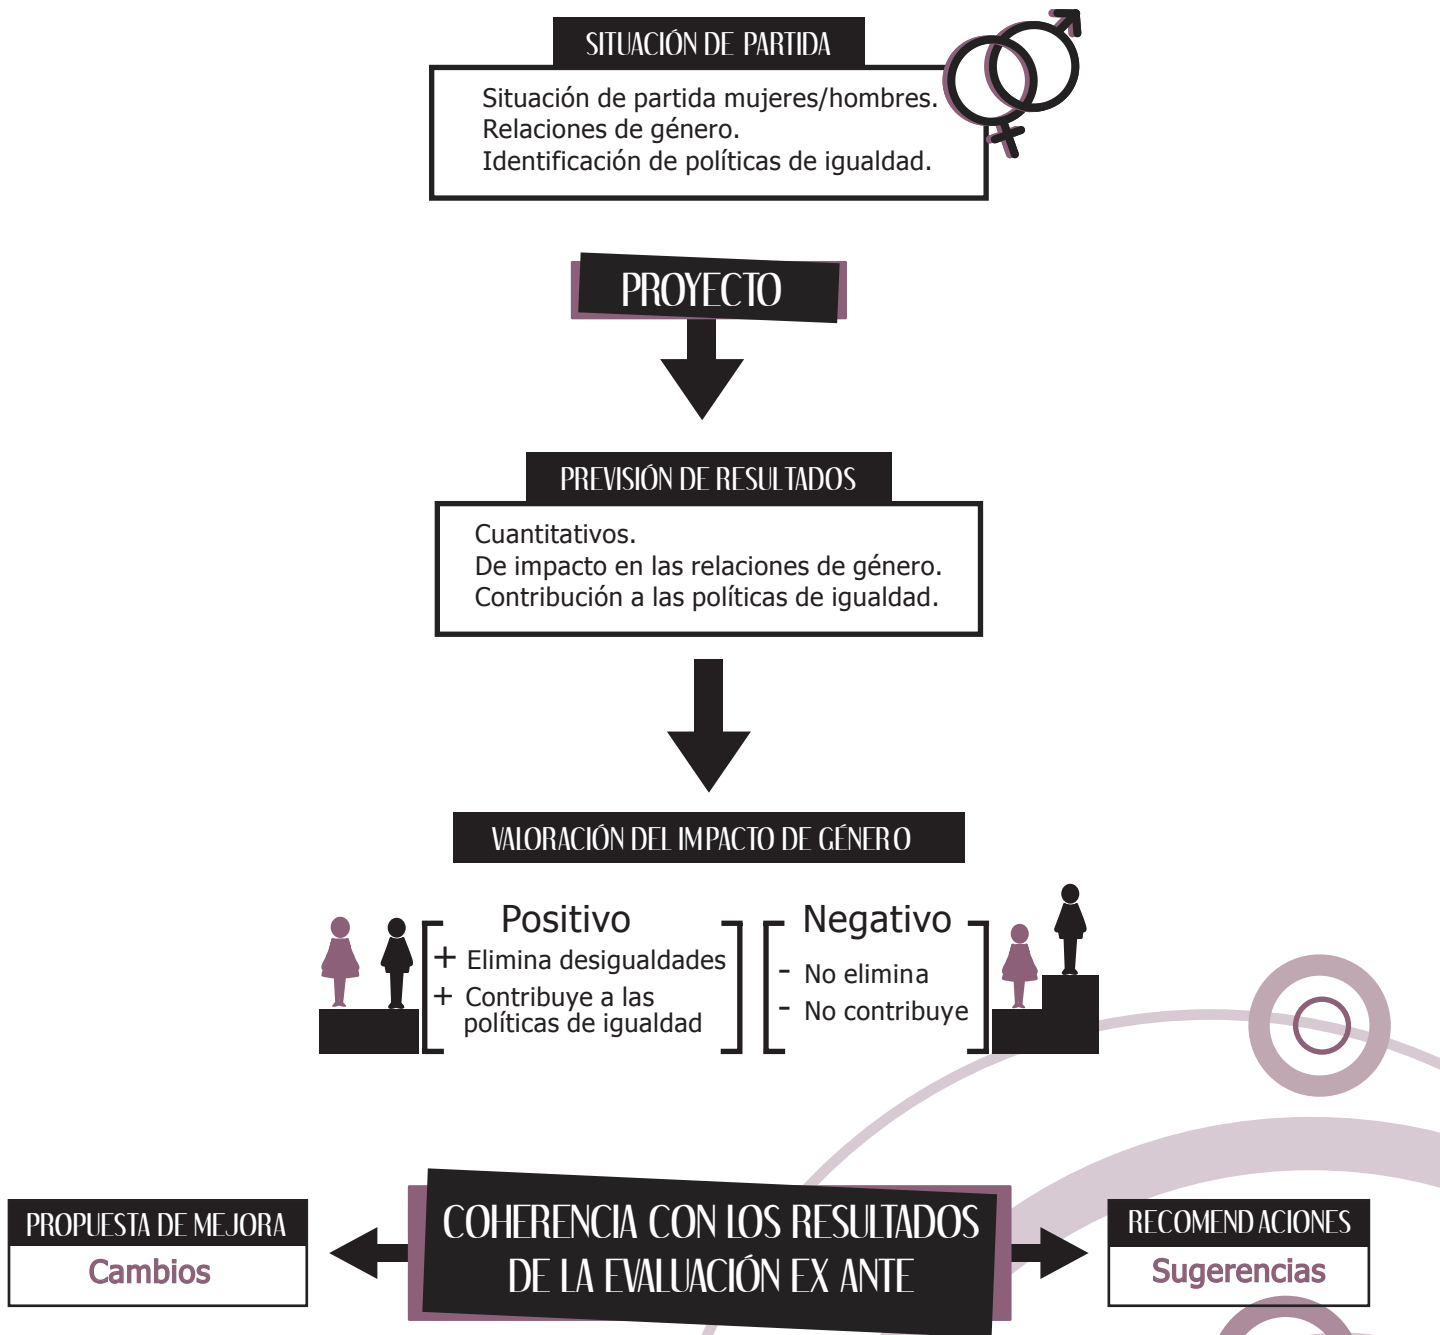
SITUACIÓN DE PARTIDA

Situación de partida mujeres/hombres.
Relaciones de género.
Identificación de políticas de igualdad.

PROYECTO

PREVISIÓN DE RESULTADOS

Cuantitativos.
De impacto en las relaciones de género.
Contribución a las políticas de igualdad.

VALORACIÓN DEL IMPACTO DE GÉNERO

Positivo
+ Elimina desigualdades
+ Contribuye a las políticas de igualdad

Negativo
- No elimina
- No contribuye

PROPUESTA DE MEJORA
Cambios

COHERENCIA CON LOS RESULTADOS DE LA EVALUACIÓN EX ANTE

RECOMENDACIONES
Sugerencias